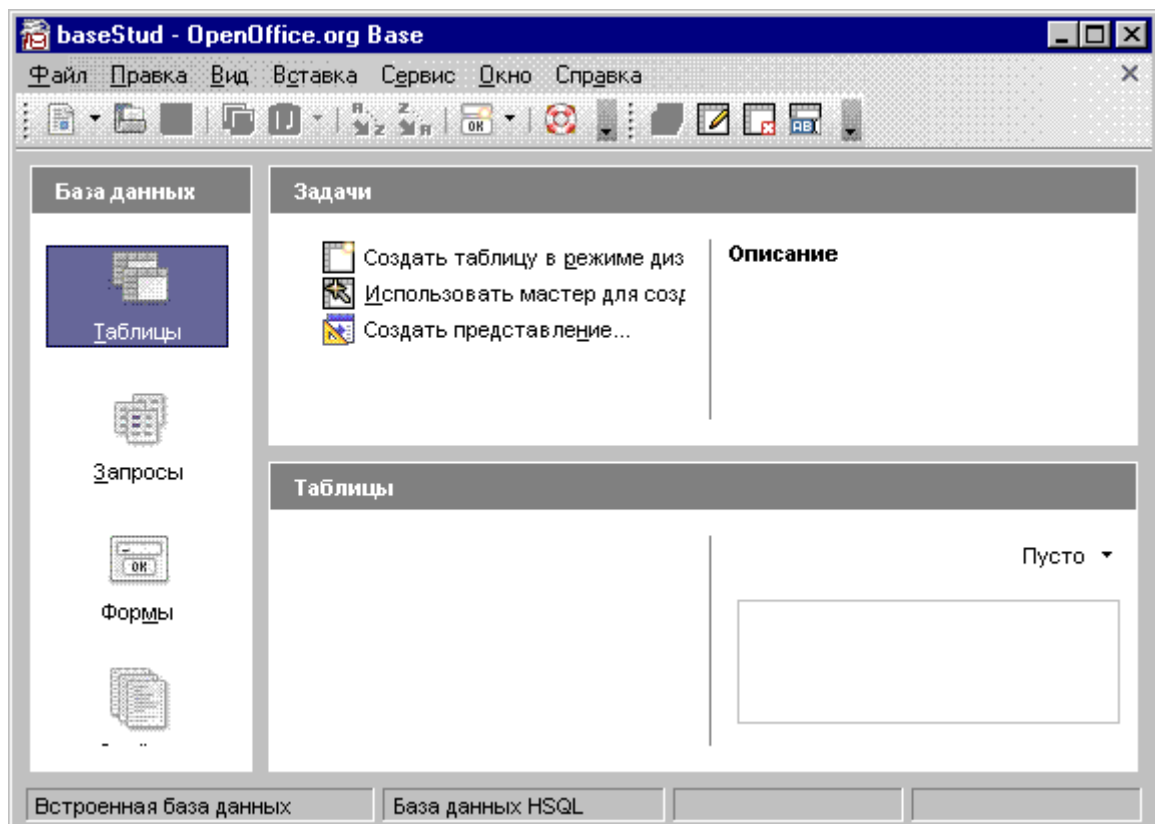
baseStud - OpenOffice.org Base

Файл Правка Вид Вставка Сервис Окно Справка

База данных

Таблицы

Запросы

Формы

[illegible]

Задачи

Создать таблицу в режиме диз
Использовать мастер для созд
Создать представление...

Описание

Таблицы

Пусто

Встроенная база данных | База данных HSQL